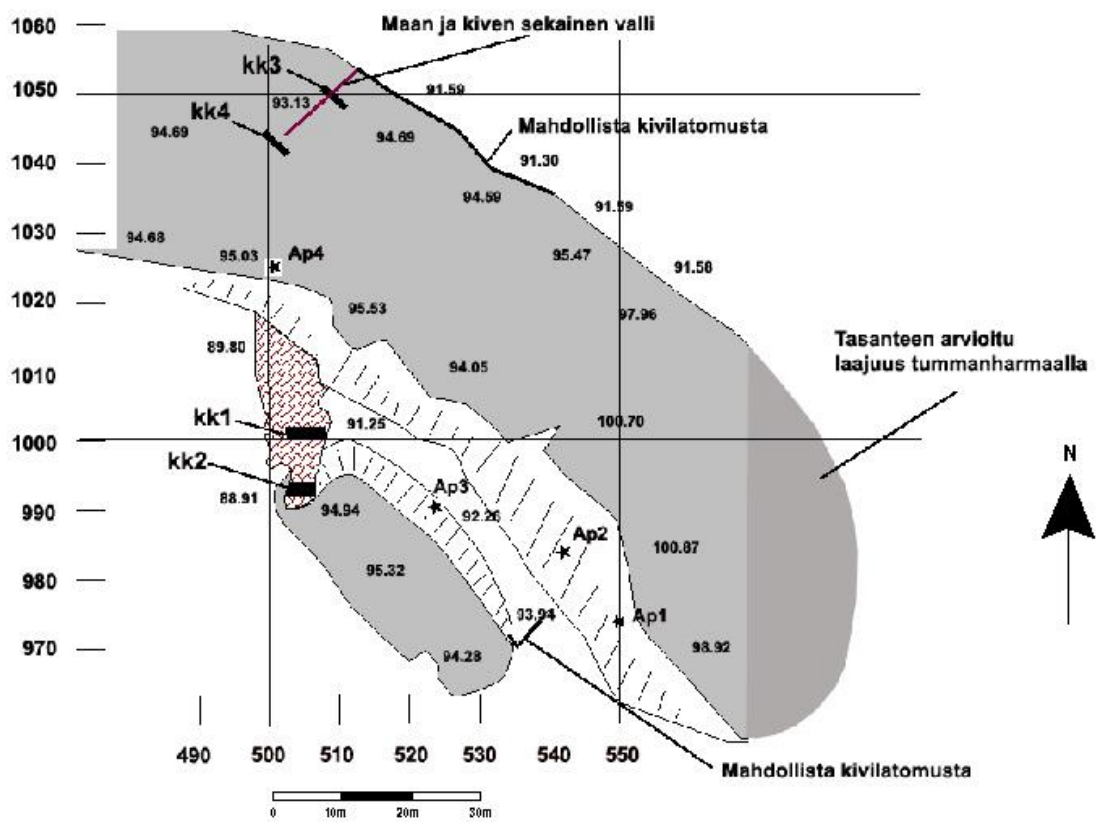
1060
1050
1040
1030
1020
1010
1000
990
980
970

Maan ja kiven sekainen valli

kk3
kk4
93.13
91.59
94.69
94.69
Mahdollista kivilatomusta
91.30
94.59
91.59
94.68
95.03
Ap4
95.47
91.50
95.53
97.96
89.80
Tasanteen arvioitu laajuus tummanharmaalla
94.05
kk1
91.25
100.70
kk2
N
Ap3
88.91
94.94
92.26
Ap2
100.87
95.32
93.94
Ap1
94.28
98.92

490
500
510
520
530
540
550

Mahdollista kivilatomusta

0
10m
20m
30m